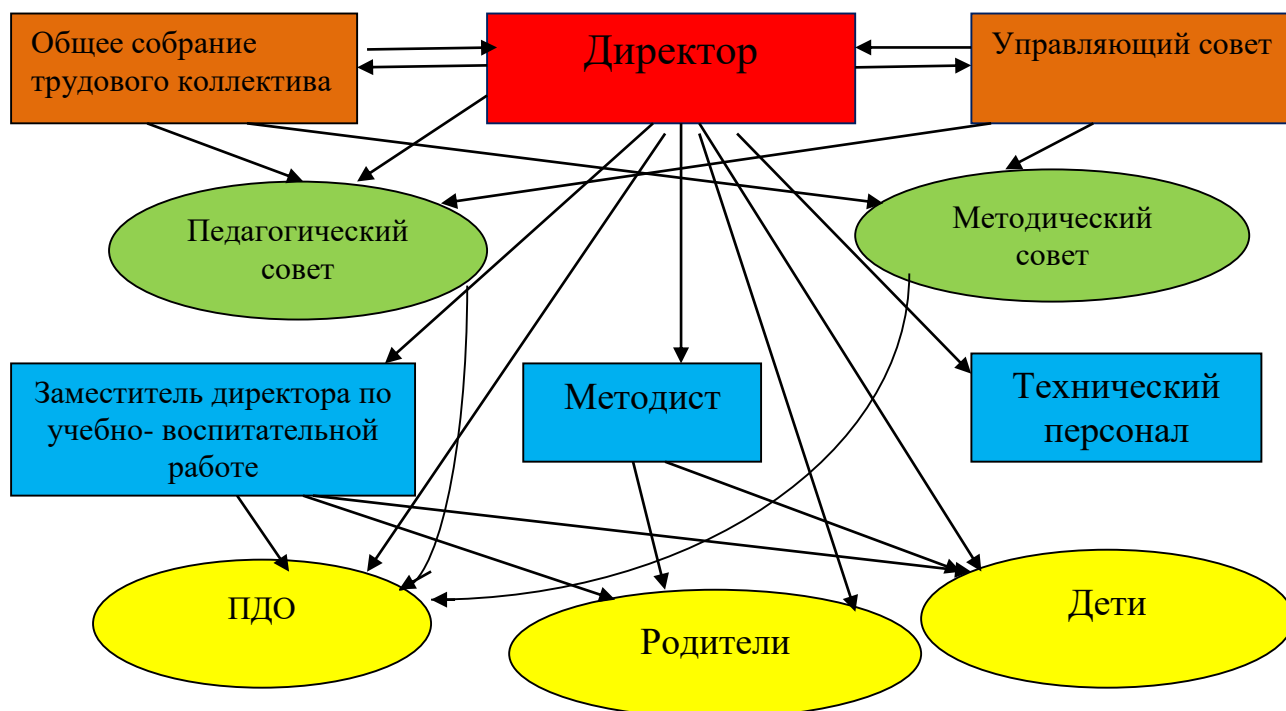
Общее собрание трудового коллектива

Директор

Управляющий совет

Педагогический совет

Методический совет

Заместитель директора по учебно- воспитательной работе

Методист

Технический персонал

ПДО

Родители

Дети